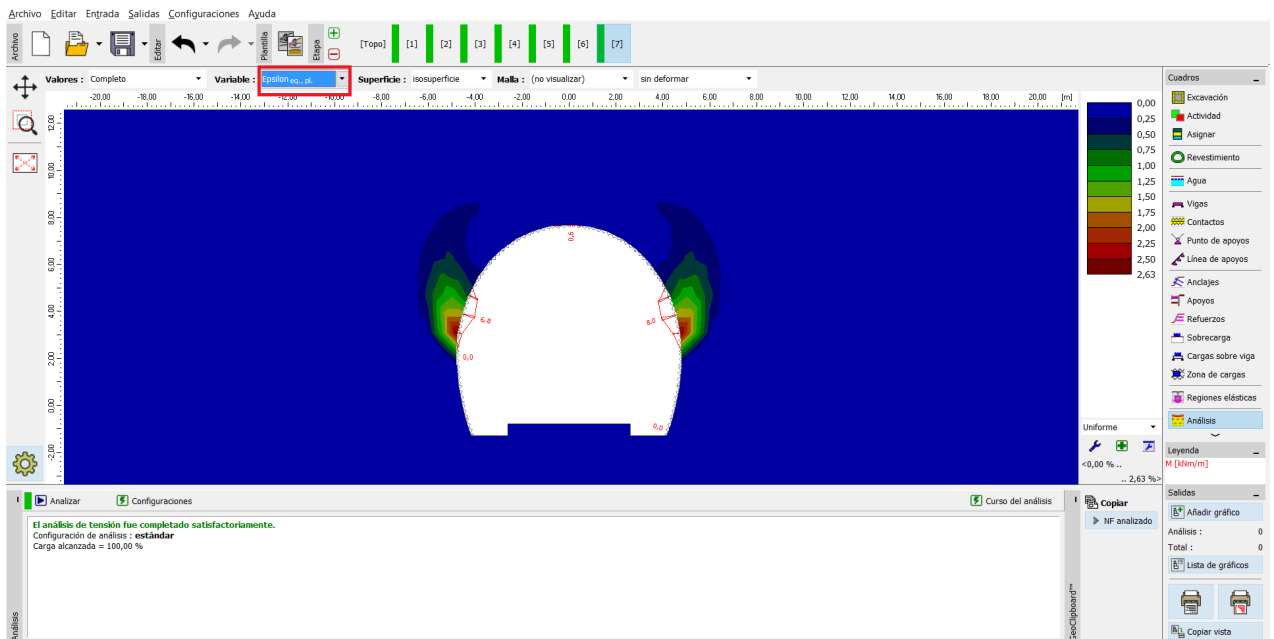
Archivo Editar Entrada Salidas Configuraciones Ayuda

Archivo Editar Plantilla Etapa [Topo] [1] [2] [3] [4] [5] [6] [7]

Valores : Completo Variable : Epsilon eq., pl. Superficie : isosuperficie Malla : (no visualizar) sin deformar

-20,00 -18,00 -16,00 -14,00 -12,00 -10,00 -8,00 -6,00 -4,00 -2,00 0,00 2,00 4,00 6,00 8,00 10,00 12,00 14,00 16,00 18,00 20,00 [m]

12,00 10,00 8,00 6,00 4,00 2,00 0,00 -2,00

0,6 6,0 8,0 0,0 0,0

0,00
0,25
0,50
0,75
1,00
1,25
1,50
1,75
2,00
2,25
2,50
2,63

Uniforme
<0,00 % ..
.. 2,63 %>

Cuadros
Excavación
Actividad
Asignar
Revestimiento
Agua
Vigas
Contactos
Punto de apoyos
Línea de apoyos
Anclajes
Apoyos
Refuerzos
Sobrecarga
Cargas sobre viga
Zona de cargas
Regiones elásticas
Análisis

Leyenda
M [kNm/m]

Analizar Configuraciones Curso del análisis

El análisis de tensión fue completado satisfactoriamente.
Configuración de análisis : estándar
Carga alcanzada = 100,00 %

Análisis

Copiar
NF analizado
GeoClipboard™

Salidas
Añadir gráfico
Análisis : 0
Total : 0
Lista de gráficos
Copiar vista